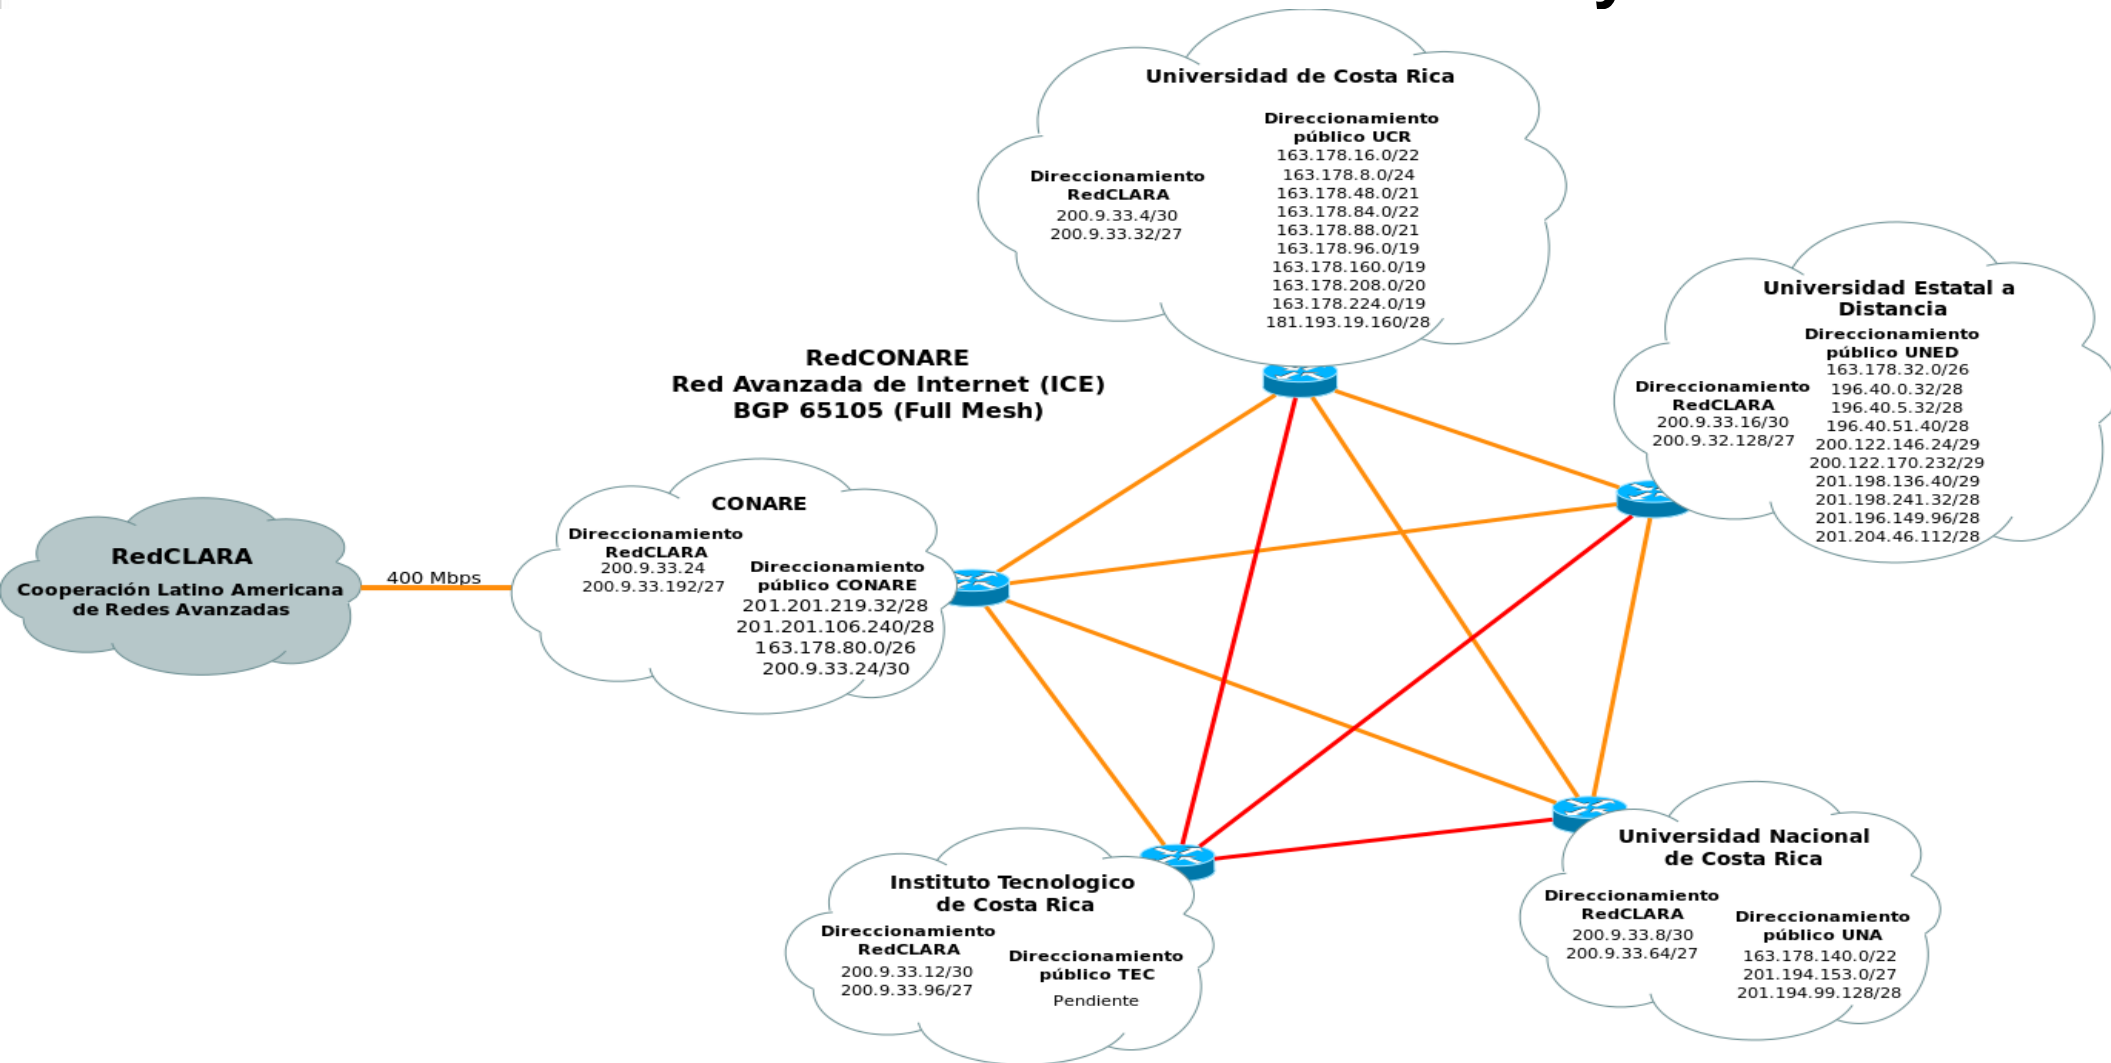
Universidad de Costa Rica

Direccionamiento RedCLARA
200.9.33.4/30
200.9.33.32/27

Direccionamiento público UCR
163.178.16.0/22
163.178.8.0/24
163.178.48.0/21
163.178.84.0/22
163.178.88.0/21
163.178.96.0/19
163.178.160.0/19
163.178.208.0/20
163.178.224.0/19
181.193.19.160/28

RedCONARE
Red Avanzada de Internet (ICE)
BGP 65105 (Full Mesh)

Universidad Estatal a Distancia

Direccionamiento RedCLARA
200.9.33.16/30
200.9.32.128/27

Direccionamiento público UNED
163.178.32.0/26
196.40.0.32/28
196.40.5.32/28
196.40.51.40/28
200.122.146.24/29
200.122.170.232/29
201.198.136.40/29
201.198.241.32/28
201.196.149.96/28
201.204.46.112/28

RedCLARA
Cooperación Latino Americana de Redes Avanzadas

400 Mbps

CONARE

Direccionamiento RedCLARA
200.9.33.24
200.9.33.192/27

Direccionamiento público CONARE
201.201.219.32/28
201.201.106.240/28
163.178.80.0/26
200.9.33.24/30

Universidad Nacional de Costa Rica

Direccionamiento RedCLARA
200.9.33.8/30
200.9.33.64/27

Direccionamiento público UNA
163.178.140.0/22
201.194.153.0/27
201.194.99.128/28

Instituto Tecnologico de Costa Rica

Direccionamiento RedCLARA
200.9.33.12/30
200.9.33.96/27

Direccionamiento público TEC
Pendiente